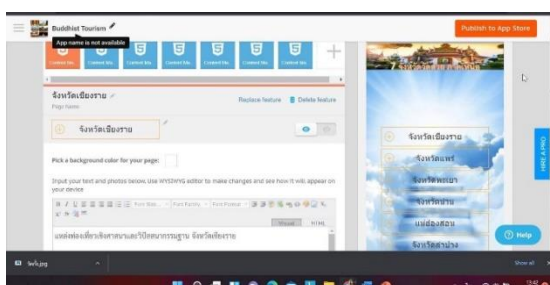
Buddhist Tourism

App name is not available

Publish to App Store

Content file... Content file... Content file... Content file... Content file... Content file...

จังหวัดเชียงราย
Page Name

Replace feature Delete feature

จังหวัดเชียงราย

Pick a background color for your page:

Input your text and photos below. Use WYSIWYG editor to make changes and see how it will appear on your device

Font Size Font Family Font Format

Visual HTML

แหล่งท่องเที่ยวเชิงศาสนาและวิปัสสนากรรมฐาน จังหวัดเชียงราย

จังหวัดเชียงราย
จังหวัดแพร่
จังหวัดพะเยา
จังหวัดน่าน
แม่ฮ่องสอน
จังหวัดลำปาง

Help

Help Video

ไฟล์.jpg

Show all